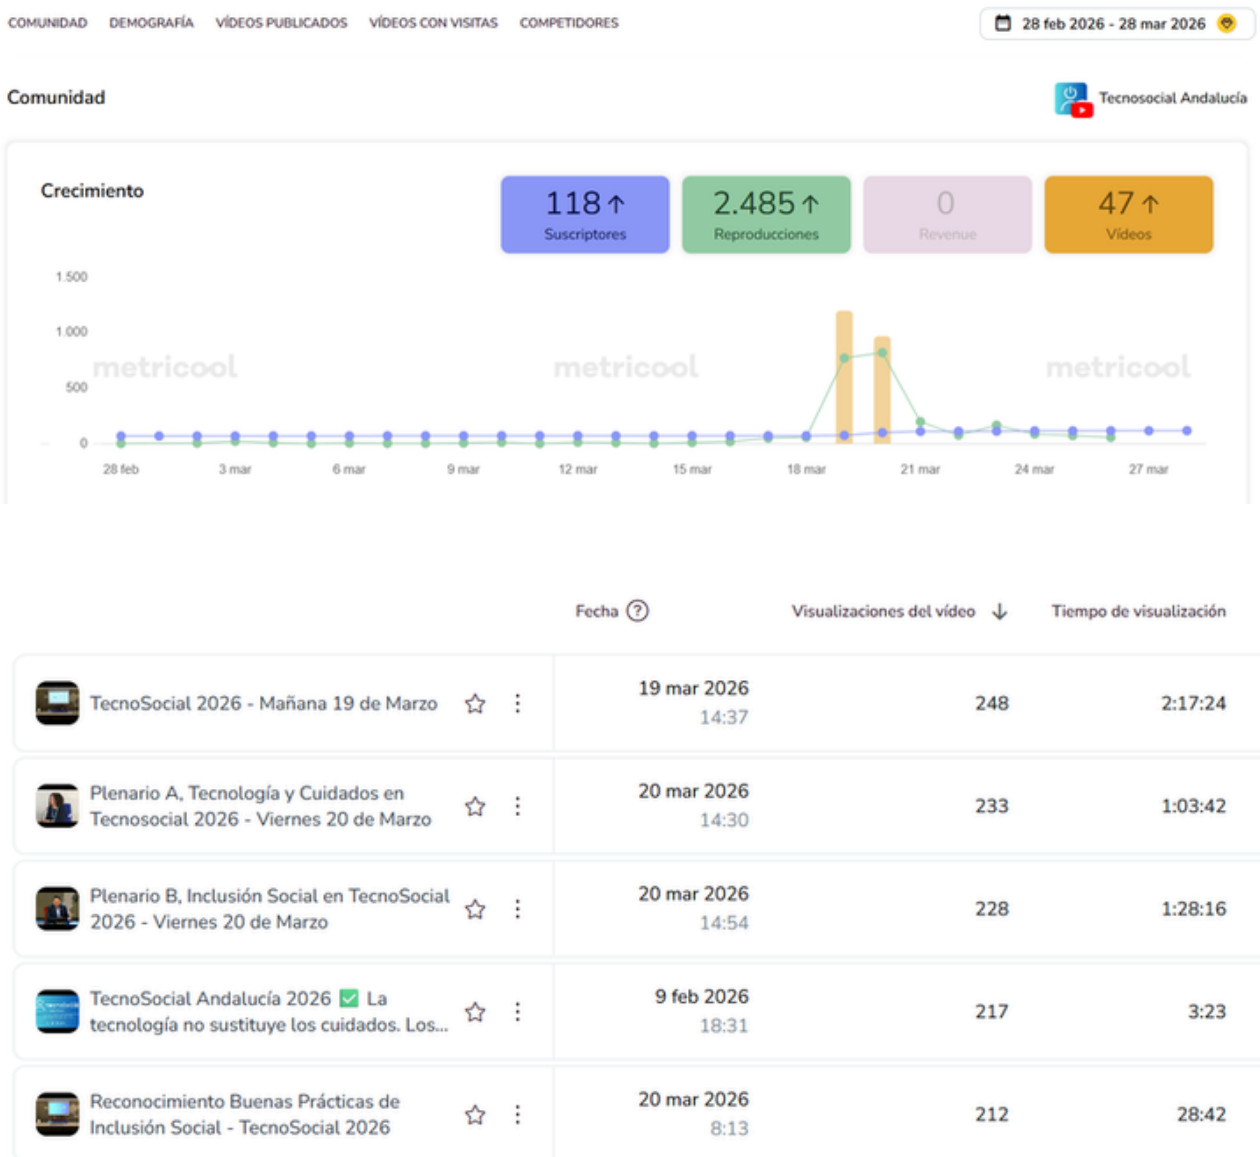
COMUNIDAD DEMOGRAFÍA VÍDEOS PUBLICADOS VÍDEOS CON VISITAS COMPETIDORES

28 feb 2026 - 28 mar 2026

Comunidad

Tecnosocial Andalucía

Crecimiento

118 ↑
Suscriptores

2.485 ↑
Reproducciones

0
Revenue

47 ↑
Vídeos

1.500
1.000
500
0

metricool metricool metricool

28 feb 3 mar 6 mar 9 mar 12 mar 15 mar 18 mar 21 mar 24 mar 27 mar

Fecha ?
Visualizaciones del vídeo ↓
Tiempo de visualización

| | Fecha | Visualizaciones del vídeo | Tiempo de visualización |
|---|---|---|---|
| TecnoSocial 2026 - Mañana 19 de Marzo | 19 mar 2026 14:37 | 248 | 2:17:24 |
| Plenario A, Tecnología y Cuidados en Tecnosocial 2026 - Viernes 20 de Marzo | 20 mar 2026 14:30 | 233 | 1:03:42 |
| Plenario B, Inclusión Social en TecnoSocial 2026 - Viernes 20 de Marzo | 20 mar 2026 14:54 | 228 | 1:28:16 |
| TecnoSocial Andalucía 2026 ✅ La tecnología no sustituye los cuidados. Los... | 9 feb 2026 18:31 | 217 | 3:23 |
| Reconocimiento Buenas Prácticas de Inclusión Social - TecnoSocial 2026 | 20 mar 2026 8:13 | 212 | 28:42 |